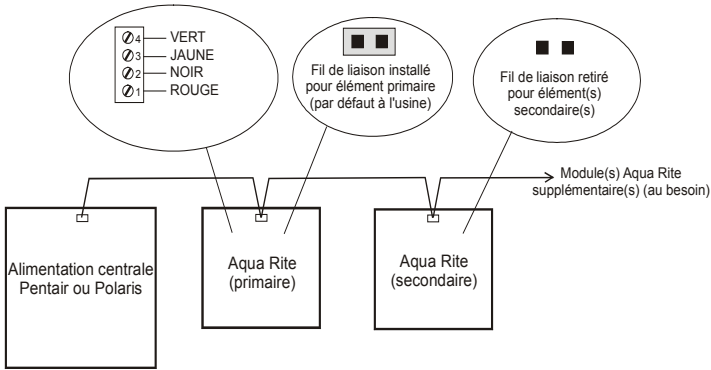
4 VERT
3 JAUNE
2 NOIR
1 ROUGE

Fil de liaison installé pour élément primaire (par défaut à l'usine)

Fil de liaison retiré pour élément(s) secondaire(s)

Module(s) Aqua Rite supplémentaire(s) (au besoin)

Alimentation centrale Pentair ou Polaris

Aqua Rite (primaire)

Aqua Rite (secondaire)